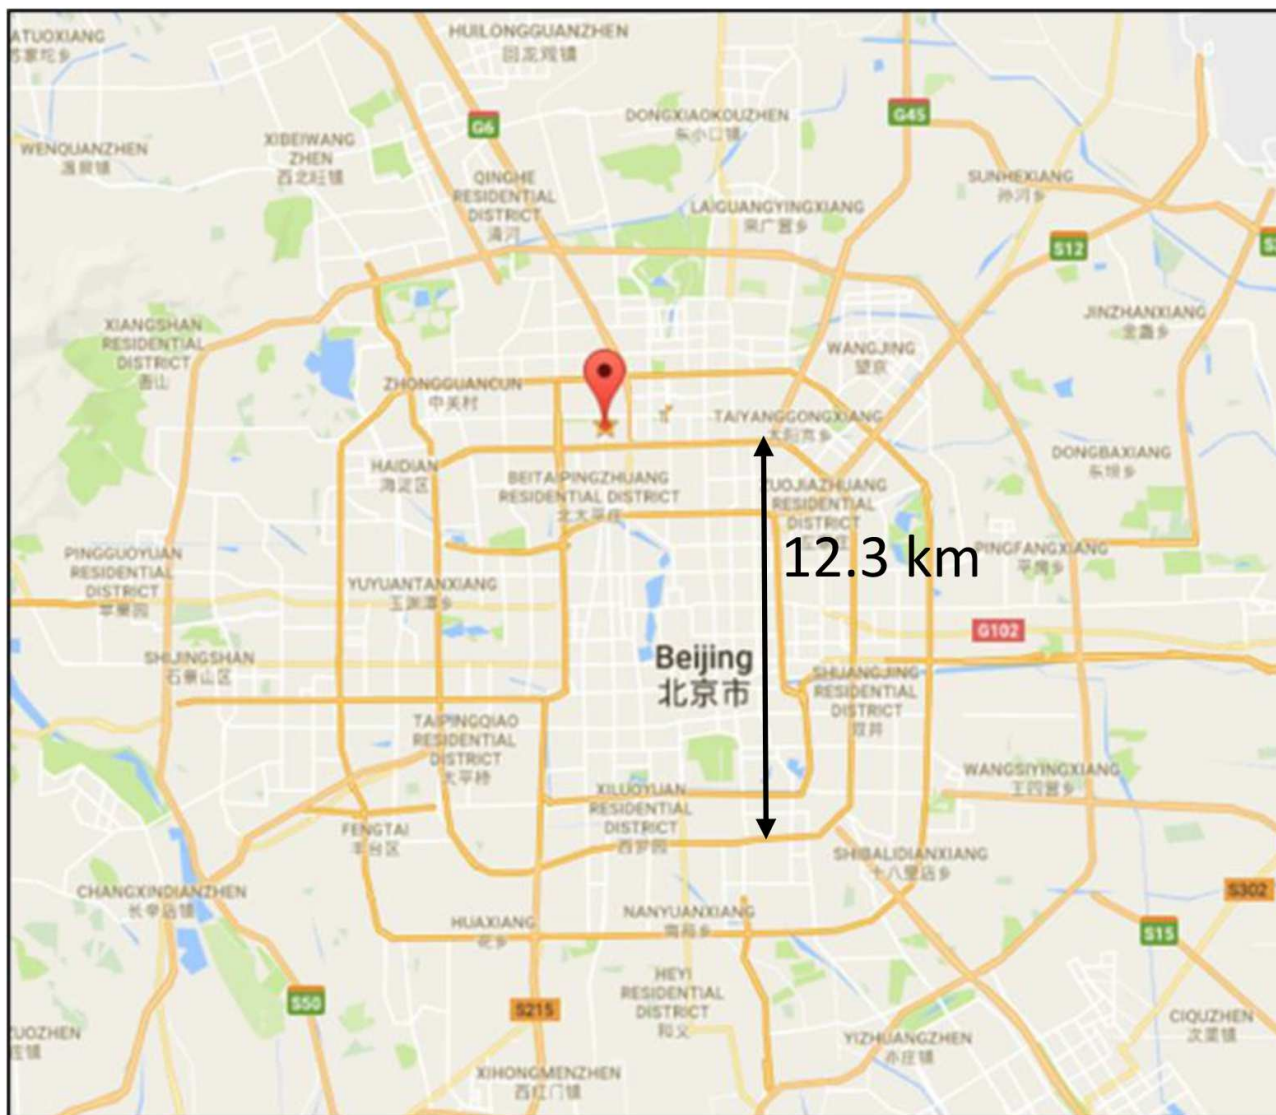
ATUOXIANG
苏家坨乡

HUILONGGUANZHEN
回龙观镇

G6

G45

DONGXIAOKOUZHEN
东小口镇

WENQUANZHEN
温泉镇

XIBEIWANG ZHEN
西北旺镇

QINGHE RESIDENTIAL DISTRICT
清河

LAIGUANGYINGXIANG
来广营乡

SUNHEXIANG
孙河乡

S12

JINZHANXIANG
金盏乡

XIANGSHAN RESIDENTIAL DISTRICT
香山

WANGJING
望京

ZHONGGUANCUN
中关村

TAIYANGGONGXIANG
太阳宫乡

DONGBAXIANG
东坝乡

HAIDIAN
海淀区

BEITAIPINGZHUANG RESIDENTIAL DISTRICT
北太平庄

ZUOJIAZHUANG RESIDENTIAL DISTRICT

12.3 km

PINGFANGXIANG
平房乡

PINGGUOYUAN RESIDENTIAL DISTRICT
苹果园

YUYUANTANXIANG
玉渊潭乡

G102

SHIJINGSHAN
石景山区

Beijing
北京市

SHUANGJING RESIDENTIAL DISTRICT
双井

TAIPINGQIAO RESIDENTIAL DISTRICT
太平桥

WANGSIYINGXIANG
王四营乡

XILUOYUAN RESIDENTIAL DISTRICT
西罗园

FENGTAI
丰台区

SHIBALIDIANXIANG
十八里店乡

CHANGXINDIANZHEN
长辛店镇

S302

HUAXIANG
花乡

NANYUANXIANG
南苑乡

S15

HEYI RESIDENTIAL DISTRICT
和义

S50

S215

UOZHEN
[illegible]镇

CIQUZHEN
次渠镇

YIZHUANGZHEN
亦庄镇

XIHONGMENZHEN
西红门镇